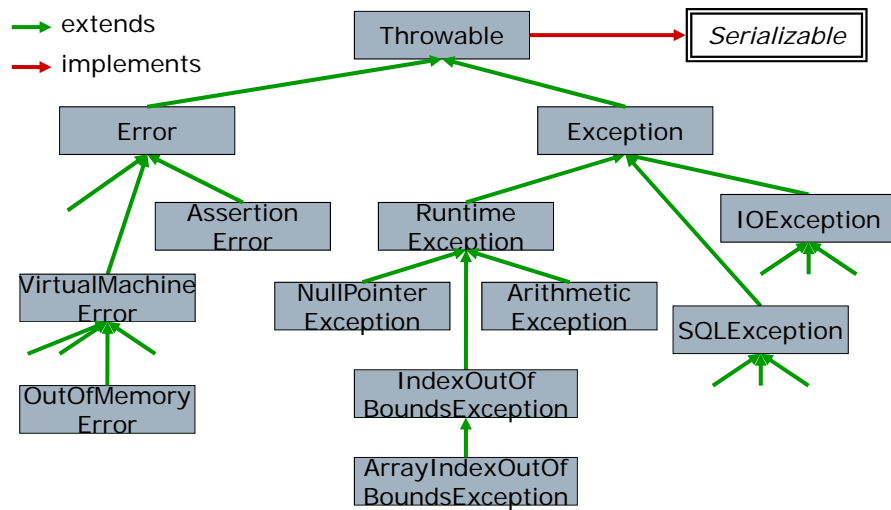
extends
implements

Throwable

Serializable

Error

Exception

Assertion Error

Runtime Exception

IOException

VirtualMachine Error

NullPointer Exception

Arithmetic Exception

SQLException

OutOfMemory Error

IndexOutOf BoundsException

ArrayIndexOutOf BoundsException